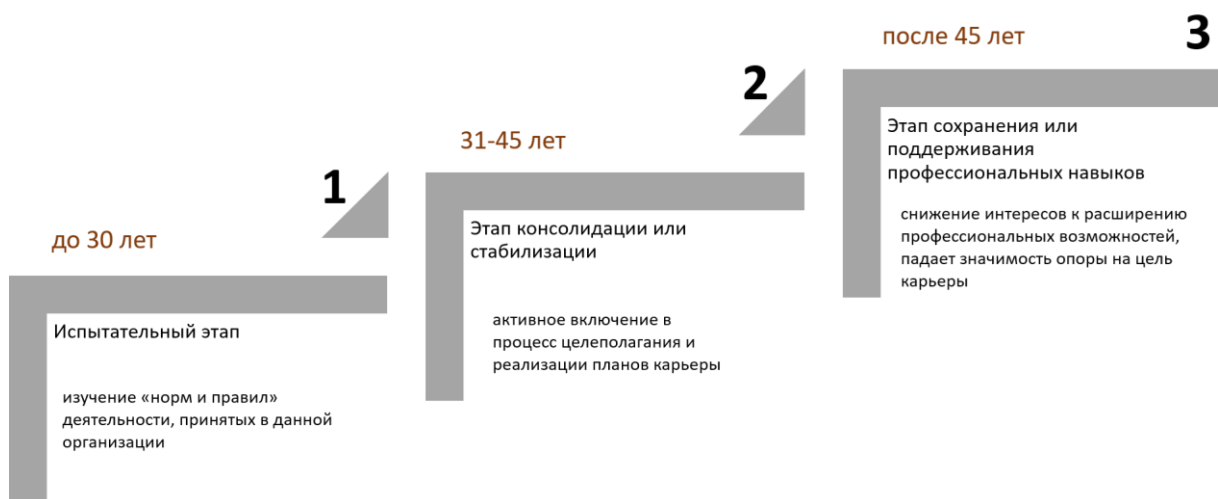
до 30 лет

1

Испытательный этап

изучение «норм и правил» деятельности, принятых в данной организации

31-45 лет

2

Этап консолидации или стабилизации

активное включение в процесс целеполагания и реализации планов карьеры

после 45 лет

3

Этап сохранения или поддерживания профессиональных навыков

снижение интересов к расширению профессиональных возможностей, падает значимость опоры на цель карьеры